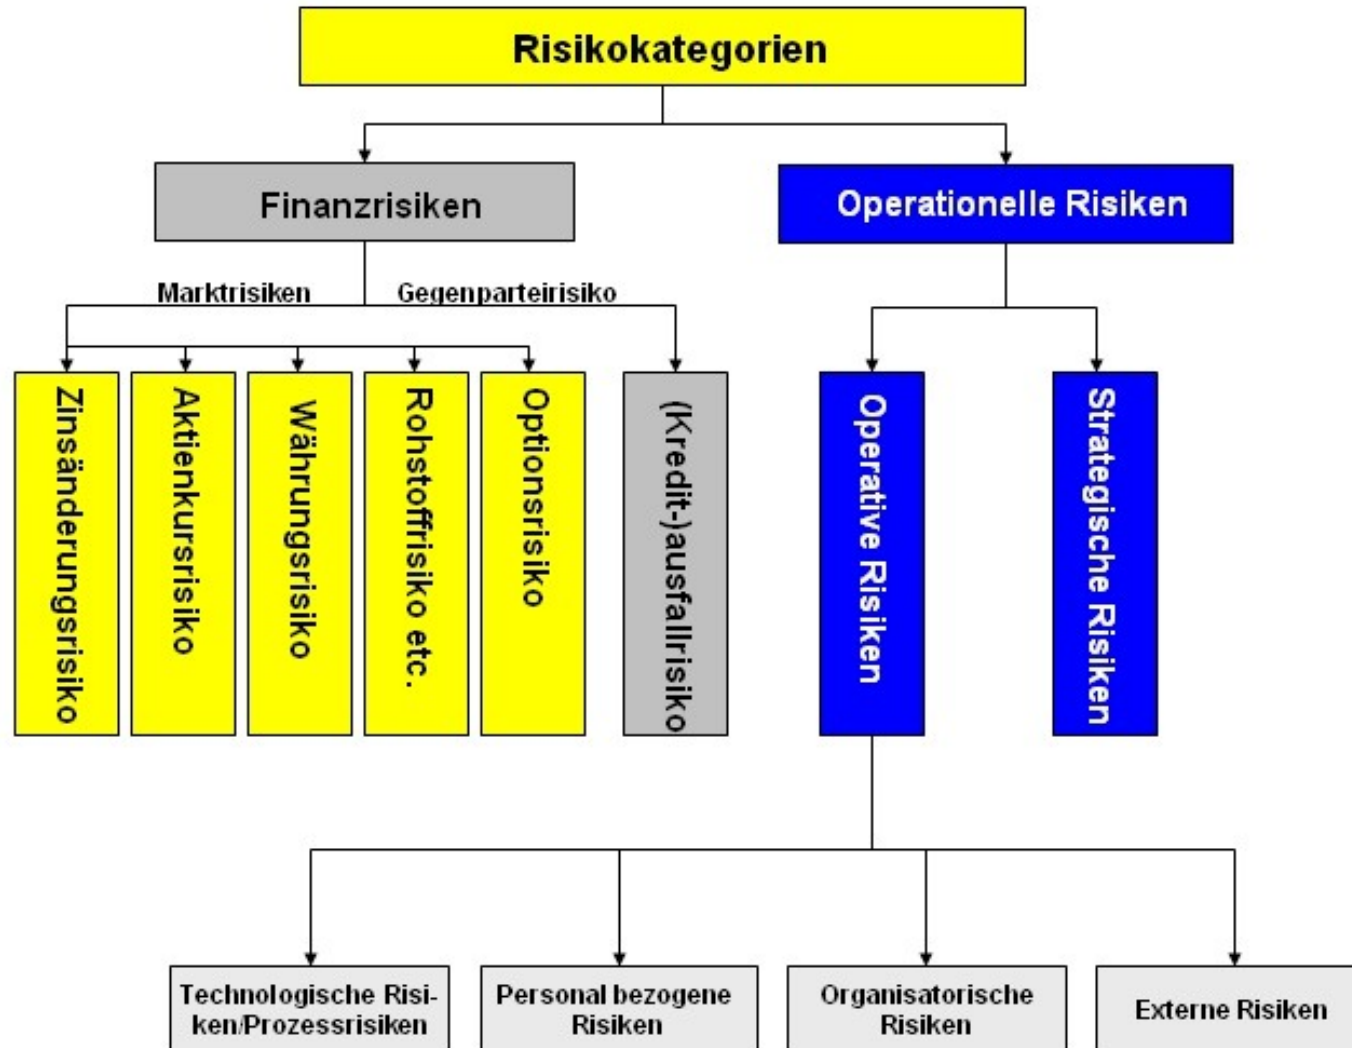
Risikokategorien

Finanzrisiken

Operationelle Risiken

Marktrisiken

Gegenparteirisiko

Zinsänderungsrisiko

Aktienkursrisiko

Währungsrisiko

Rohstoffrisiko etc.

Optionsrisiko

(Kredit-)ausfallrisiko

Operative Risiken

Strategische Risiken

Technologische Risiken/Prozessrisiken

Personal bezogene Risiken

Organisatorische Risiken

Externe Risiken